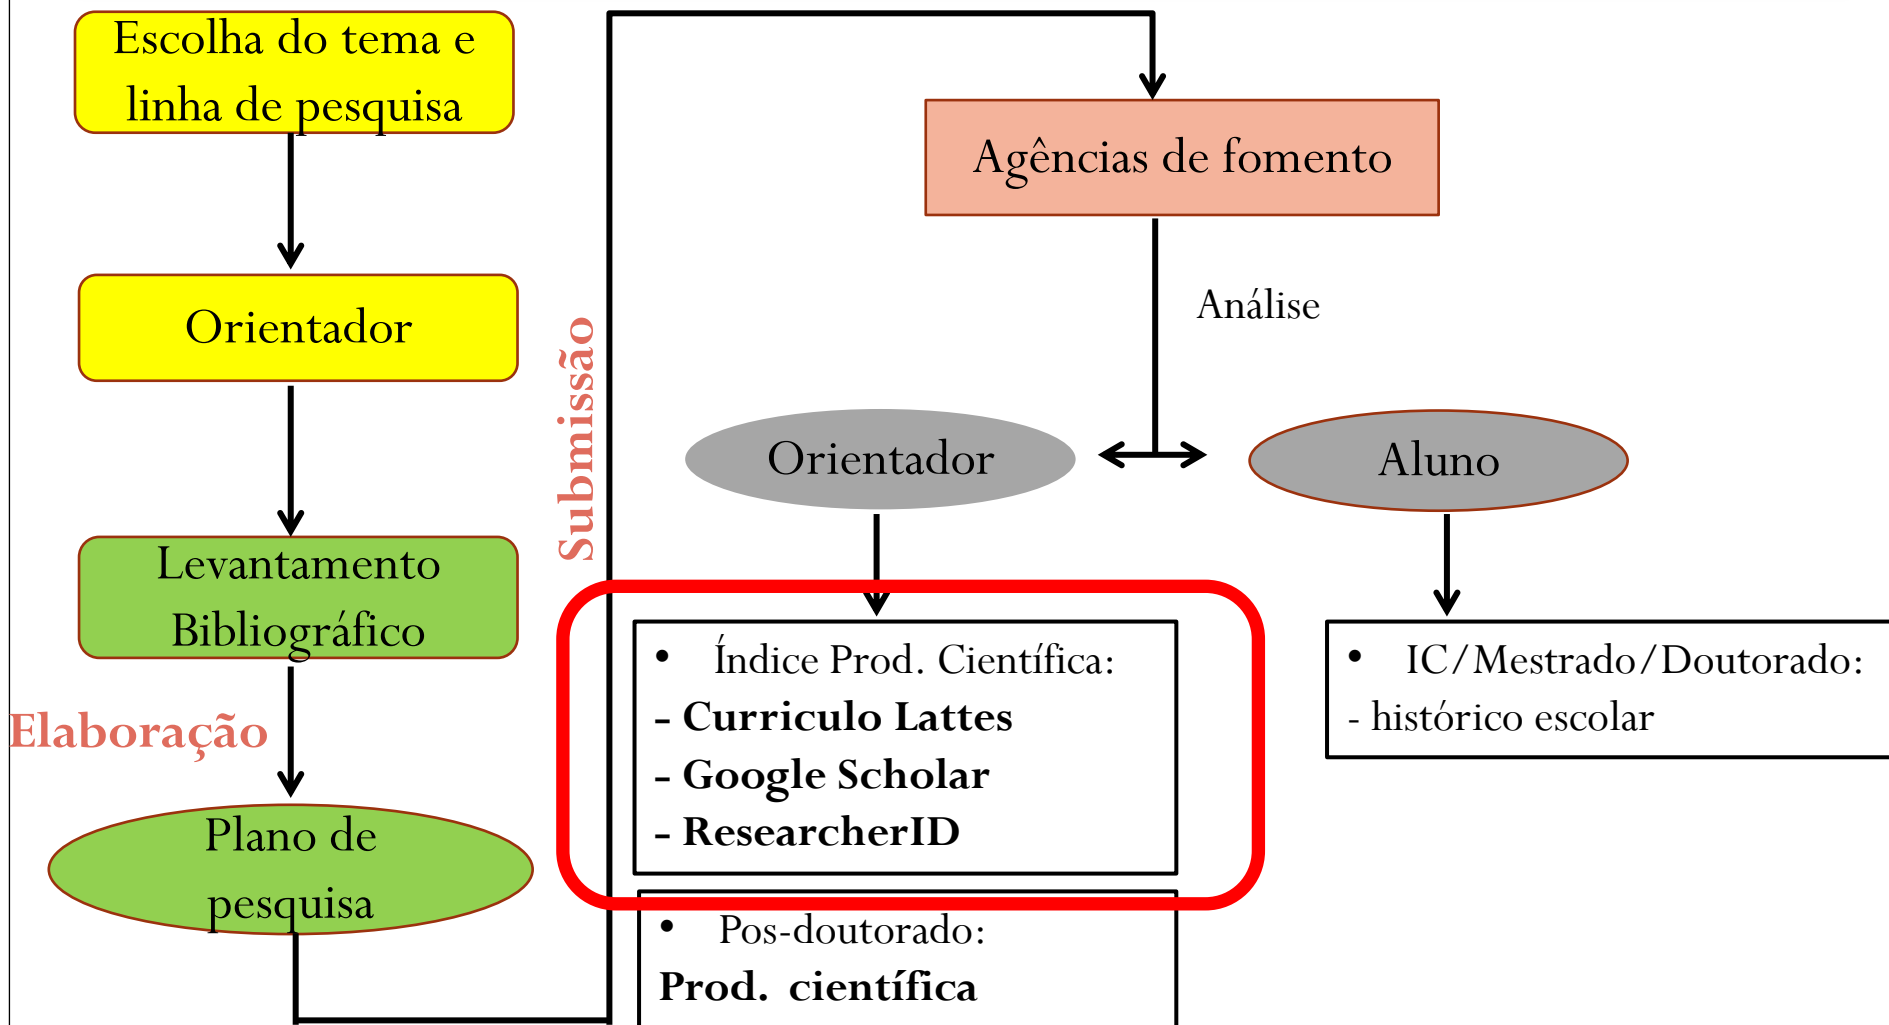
Escolha do tema e linha de pesquisa

Orientador

Levantamento Bibliográfico

Elaboração

Plano de pesquisa

Submissão

Agências de fomento

Análise

Orientador

Aluno

• Índice Prod. Científica:
- Curriculo Lattes
- Google Scholar
- ResearcherID

• Pos-doutorado:
Prod. científica

• IC/Mestrado/Doutorado:
- histórico escolar